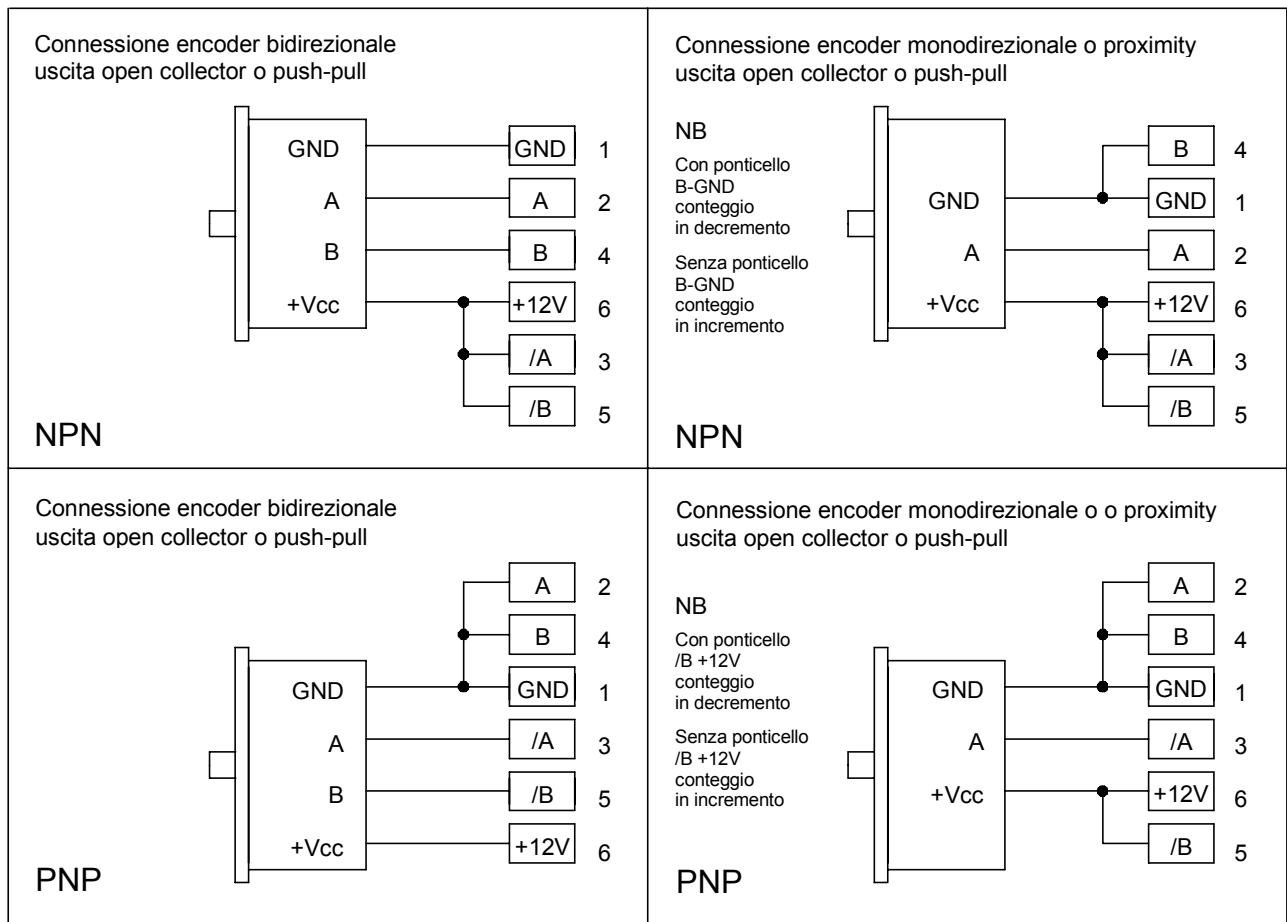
Connessione encoder bidirezionale uscita open collector o push-pull

GND
A
B
+Vcc

GND 1
A 2
B 4
+12V 6
/A 3
/B 5

NPN

Connessione encoder monodirezionale o proximity uscita open collector o push-pull

NB
Con ponticello B-GND conteggio in decremento
Senza ponticello B-GND conteggio in incremento

GND
A
+Vcc

B 4
GND 1
A 2
+12V 6
/A 3
/B 5

NPN

Connessione encoder bidirezionale uscita open collector o push-pull

GND
A
B
+Vcc

A 2
B 4
GND 1
/A 3
/B 5
+12V 6

PNP

Connessione encoder monodirezionale o o proximity uscita open collector o push-pull

NB
Con ponticello /B +12V conteggio in decremento
Senza ponticello /B +12V conteggio in incremento

GND
A
+Vcc

A 2
B 4
GND 1
/A 3
+12V 6
/B 5

PNP